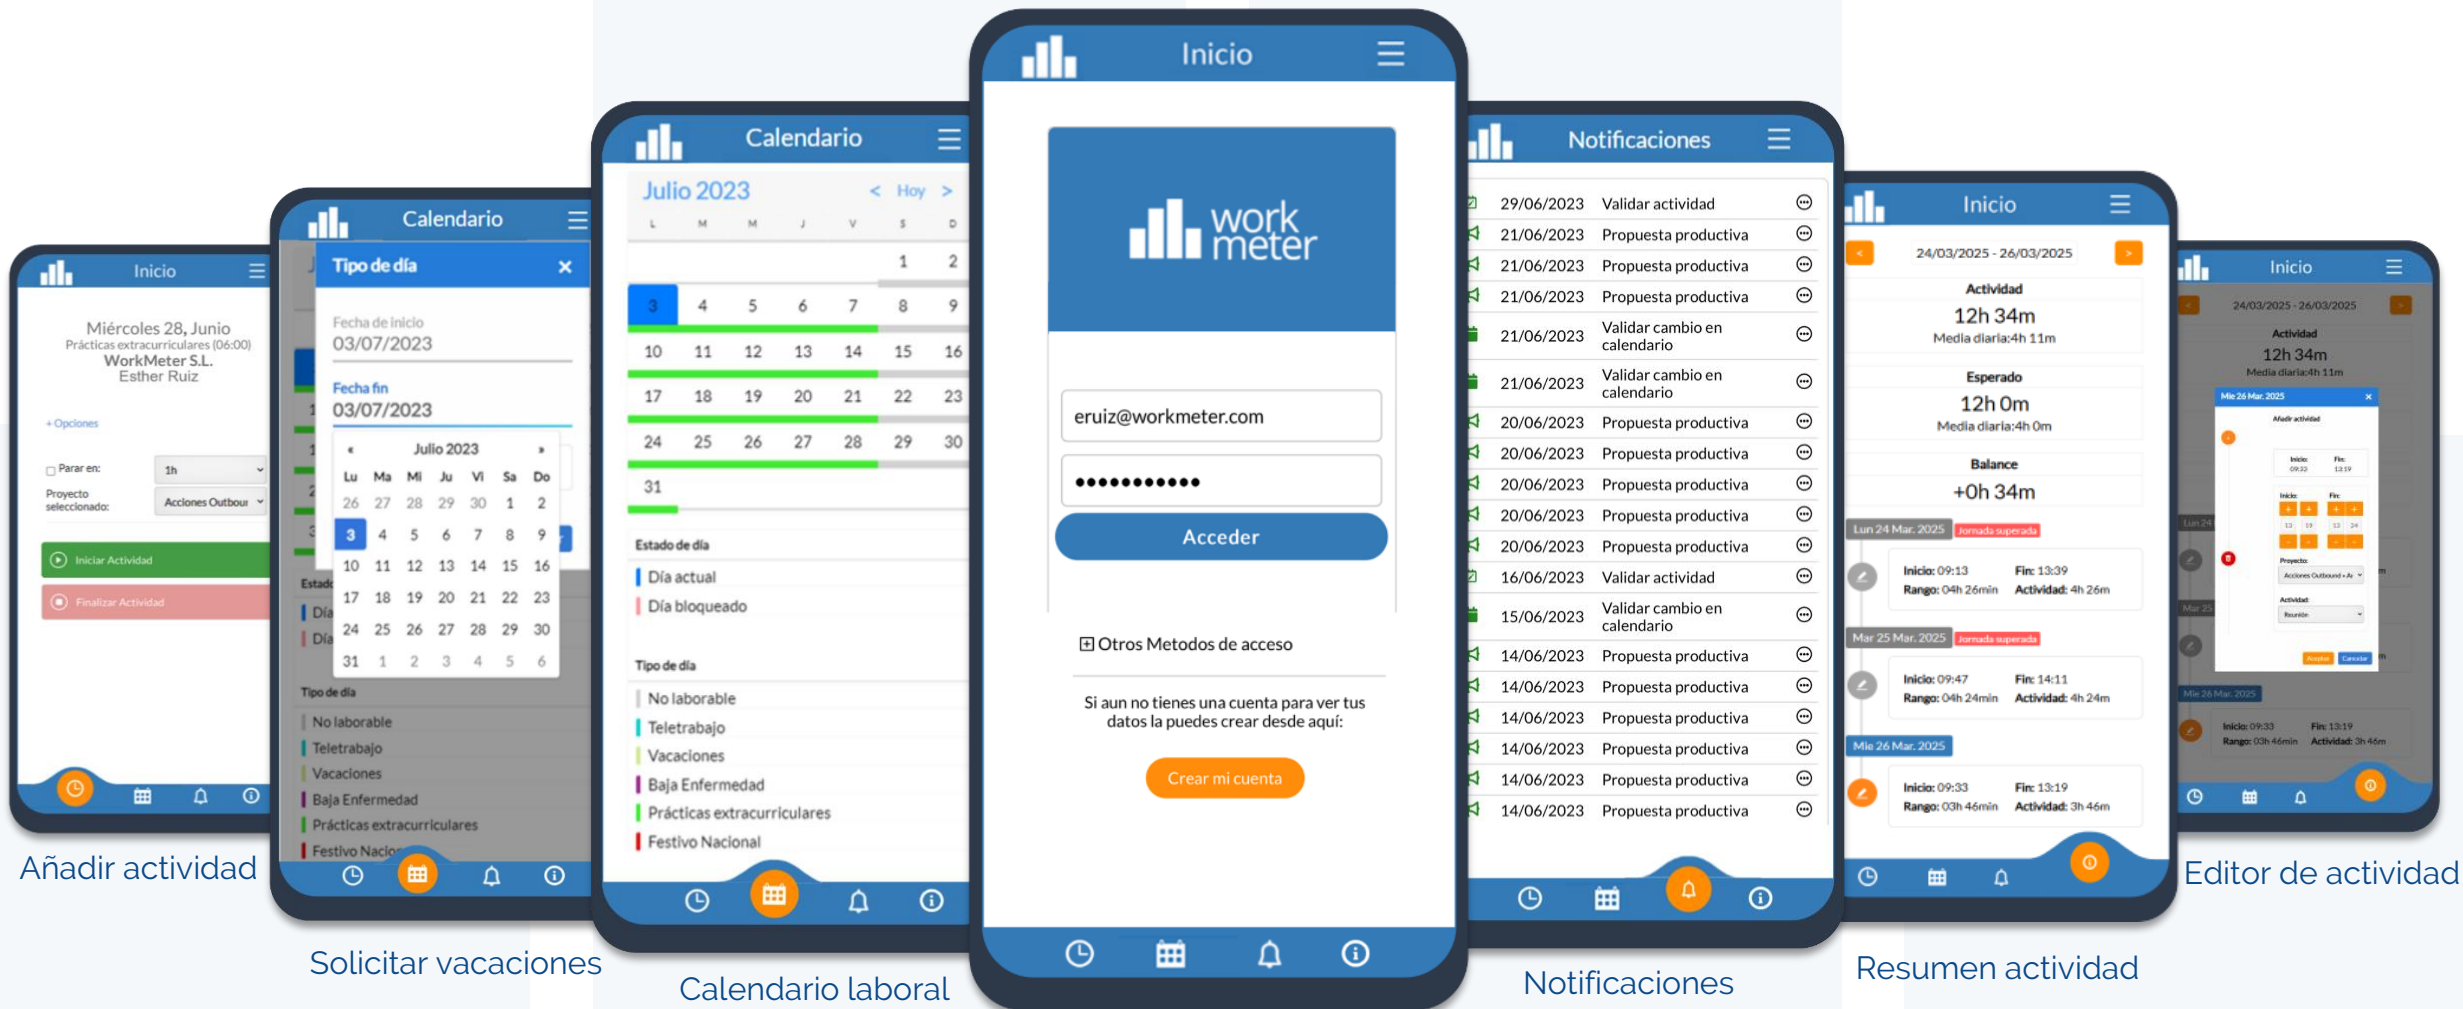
Inicio

Miércoles 28, Junio
Prácticas extracurriculares (06:00)
WorkMeter S.L.
Esther Ruiz

+ Opciones

Parar en: 1h
Proyecto seleccionado: Acciones Outbour

Iniciar Actividad
Finalizar Actividad

Añadir actividad

Calendario

Tipo de día

Fecha de inicio
03/07/2023
Fecha fin
03/07/2023

Julio 2023

| Lu | Ma | Mi | Ju | Vi | Sa | Do |
|---|---|---|---|---|---|---|
| 26 | 27 | 28 | 29 | 30 | 1 | 2 |
| 3 | 4 | 5 | 6 | 7 | 8 | 9 |
| 10 | 11 | 12 | 13 | 14 | 15 | 16 |
| 17 | 18 | 19 | 20 | 21 | 22 | 23 |
| 24 | 25 | 26 | 27 | 28 | 29 | 30 |
| 31 | 1 | 2 | 3 | 4 | 5 | 6 |

Tipo de día
No laborable
Teletrabajo
Vacaciones
Baja Enfermedad
Prácticas extracurriculares
Festivo Nacio

Solicitar vacaciones

Calendario

Julio 2023 < Hoy >

| L | M | M | J | V | S | D |
|---|---|---|---|---|---|---|
| | | | | | 1 | 2 |
| 3 | 4 | 5 | 6 | 7 | 8 | 9 |
| 10 | 11 | 12 | 13 | 14 | 15 | 16 |
| 17 | 18 | 19 | 20 | 21 | 22 | 23 |
| 24 | 25 | 26 | 27 | 28 | 29 | 30 |
| 31 | | | | | | |

Estado de día
Día actual
Día bloqueado

Tipo de día
No laborable
Teletrabajo
Vacaciones
Baja Enfermedad
Prácticas extracurriculares
Festivo Nacional

Calendario laboral

Inicio

work meter

eruiz@workmeter.com
●●●●●●●●●●●
Acceder

⊞ Otros Metodos de acceso

Si aun no tienes una cuenta para ver tus datos la puedes crear desde aquí:
Crear mi cuenta

Notificaciones

29/06/2023 Validar actividad
21/06/2023 Propuesta productiva
21/06/2023 Propuesta productiva
21/06/2023 Propuesta productiva
21/06/2023 Validar cambio en calendario
21/06/2023 Validar cambio en calendario
20/06/2023 Propuesta productiva
20/06/2023 Propuesta productiva
20/06/2023 Propuesta productiva
20/06/2023 Propuesta productiva
20/06/2023 Propuesta productiva
16/06/2023 Validar actividad
15/06/2023 Validar cambio en calendario
14/06/2023 Propuesta productiva
14/06/2023 Propuesta productiva
14/06/2023 Propuesta productiva
14/06/2023 Propuesta productiva
14/06/2023 Propuesta productiva
14/06/2023 Propuesta productiva

Notificaciones

Inicio

24/03/2025 - 26/03/2025
Actividad
12h 34m
Media diaria:4h 11m
Esperado
12h 0m
Media diaria:4h 0m
Balance
+0h 34m

Lun 24 Mar. 2025 Jornada superada
Inicio: 09:13 Fin: 13:39
Rango: 04h 26min Actividad: 4h 26m
Mar 25 Mar. 2025 Jornada superada
Inicio: 09:47 Fin: 14:11
Rango: 04h 24min Actividad: 4h 24m
Mie 26 Mar. 2025
Inicio: 09:33 Fin: 13:19
Rango: 03h 46min Actividad: 3h 46m

Resumen actividad

Inicio

24/03/2025 - 26/03/2025
Actividad
12h 34m
Media diaria:4h 11m
Mie 26 Mar. 2025
Añadir actividad
Aceptar Cancelar

Editor de actividad